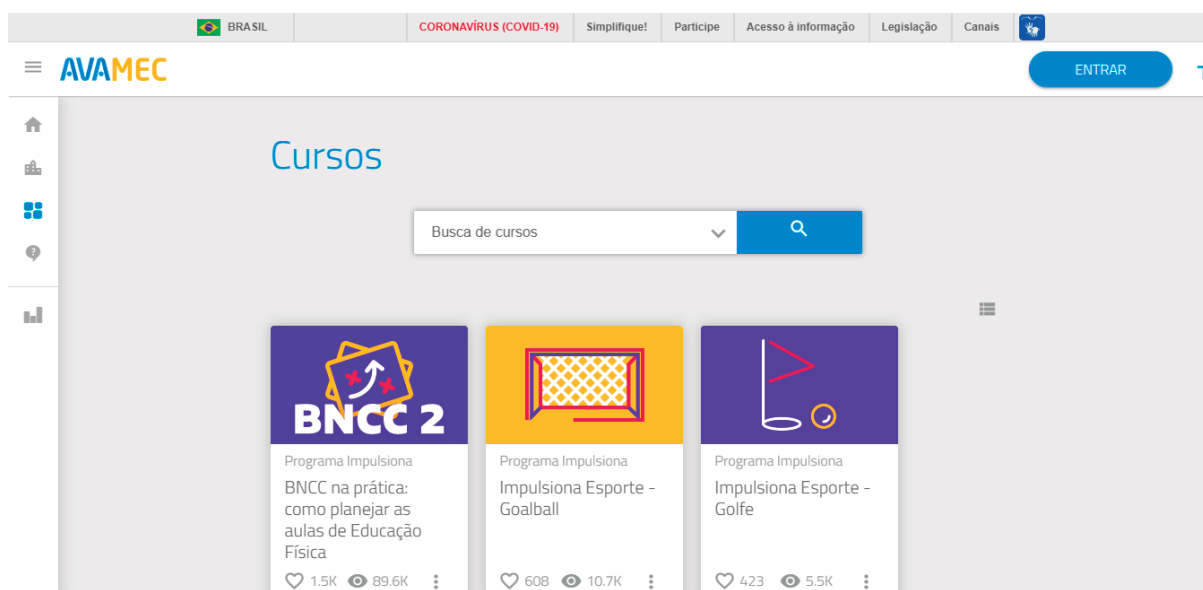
BRASIL | CORONAVÍRUS (COVID-19) | Simplifique! | Participe | Acesso à informação | Legislação | Canais

AVAMEC

ENTRAR

Cursos

Busca de cursos

BNCC 2

Programa Impulsiona

BNCC na prática: como planejar as aulas de Educação Física

1.5K 89.6K

Programa Impulsiona

Impulsiona Esporte - Goalball

608 10.7K

Programa Impulsiona

Impulsiona Esporte - Golfe

423 5.5K